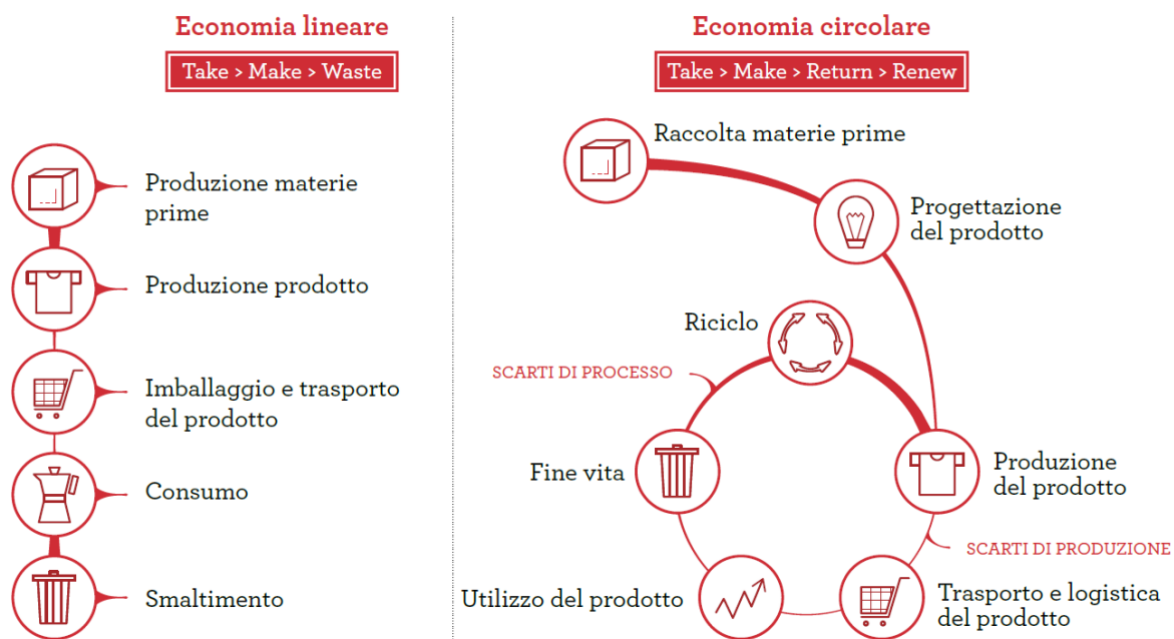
Economia lineare

Take > Make > Waste

Produzione materie prime

Produzione prodotto

Imballaggio e trasporto del prodotto

Consumo

Smaltimento

Economia circolare

Take > Make > Return > Renew

Raccolta materie prime

Progettazione del prodotto

Riciclo

SCARTI DI PROCESSO

Fine vita

Produzione del prodotto

SCARTI DI PRODUZIONE

Utilizzo del prodotto

Trasporto e logistica del prodotto